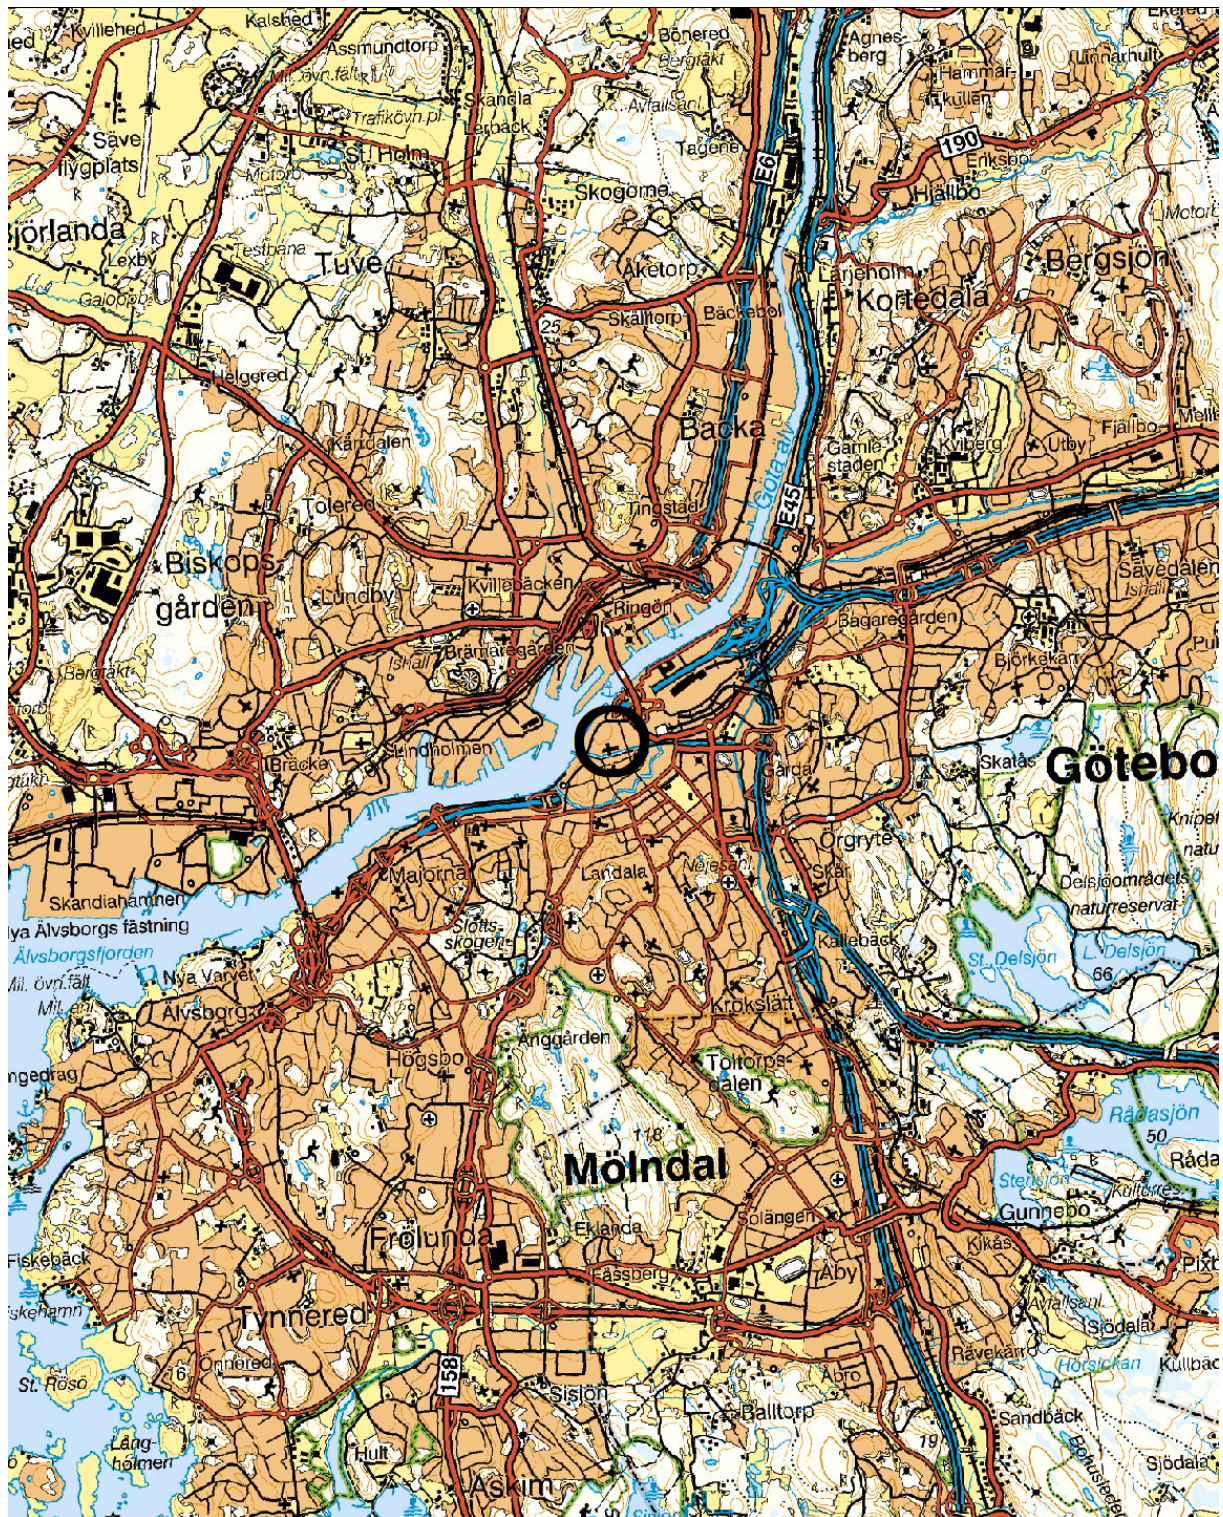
Kvillehed
Kalshed
Assmundtorp
Bönered
Bergtäkt
Agnesberg
Hammarkullen
Linnarhult
Mil. övn.fält
Skändla
Trafikövn.pl
Larback
Avfallsanl.
Säve flygplats
St Holm
Motorb.
Tagene
E6
190
Eriksbo
Hjällbo
Skogome
Motor
Björlanda
Lexby
Testbana
Tuve
Aketorp
Larjeholm
Bergsjön
Galopp
Kortedala
25
Skälltorp
Bäckebol
Helgered
Kärrdalen
Backa
Gamlestaden
Kviberg
Utby
Fjällbo
Tolered
Göta älv
E45
Tingstad
Biskopsgården
Lundby
Kvillebäcken
Ringön
Sävedalen
Bagaregården
Björkekärr
Ishall
Brämaregården
Bergtäkt
Lindholmen
Bräcka
Skatås
Göteborg
Gårda
Örgryte
Skär
Knipeb
Skandiahamnen
Majorna
Landala
Nejas
Delsjöområdets naturreservat
Nya Älvsborgs fästning
Slottsskogen
Kallebäck
Älvsborgsfjorden
Nya Varvet
St. Delsjön
L. Delsjön
66
Mil. övn.fält
Mil. anl.
Älvsborg
Krokslätt
Änggården
Toltorpsdalen
Högsbo
118
Rådasjön
50
Mölndal
Stensjön
Kulterne
Gunnebo
Frölunda
Eklanda
Solängen
Åby
Fiskebäck
Fassberg
Kikås
Fiskehamn
Tynnered
Avfallsanl.
Sjödalal
Önnered
Rävekärr
Hörsickan
St. Röso
158
Sisjön
Ängholmen
Balltorp
Sandbäck
Hult
Askim
19
Sjödal
Kullbäck
Pixbo
Råda
Mellby